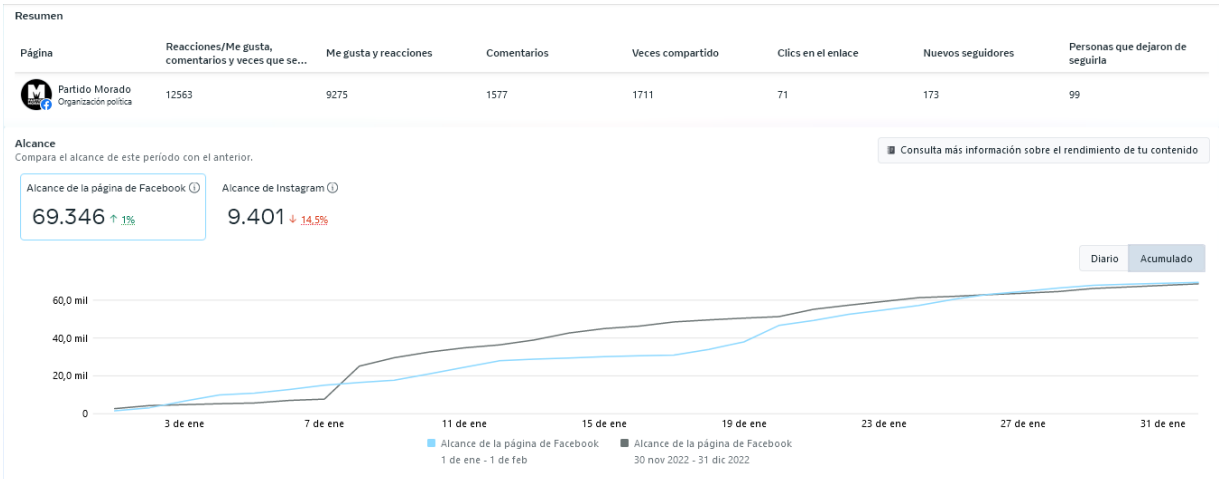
Resumen

| Página | Reacciones/Me gusta, comentarios y veces que se... | Me gusta y reacciones | Comentarios | Veces compartido | Clics en el enlace | Nuevos seguidores | Personas que dejaron de seguirla |
|---|---|---|---|---|---|---|---|
| Partido Morado Organización política | 12563 | 9275 | 1577 | 1711 | 71 | 173 | 99 |

Alcance
Compara el alcance de este período con el anterior.

Consulta más información sobre el rendimiento de tu contenido

Alcance de la página de Facebook ⓘ
69.346 ↑ 1%

Alcance de Instagram ⓘ
9.401 ↓ 14,5%

Diario Acumulado

60,0 mil
40,0 mil
20,0 mil
0

3 de ene 7 de ene 11 de ene 15 de ene 19 de ene 23 de ene 27 de ene 31 de ene

Alcance de la página de Facebook
1 de ene - 1 de feb

Alcance de la página de Facebook
30 nov 2022 - 31 dic 2022